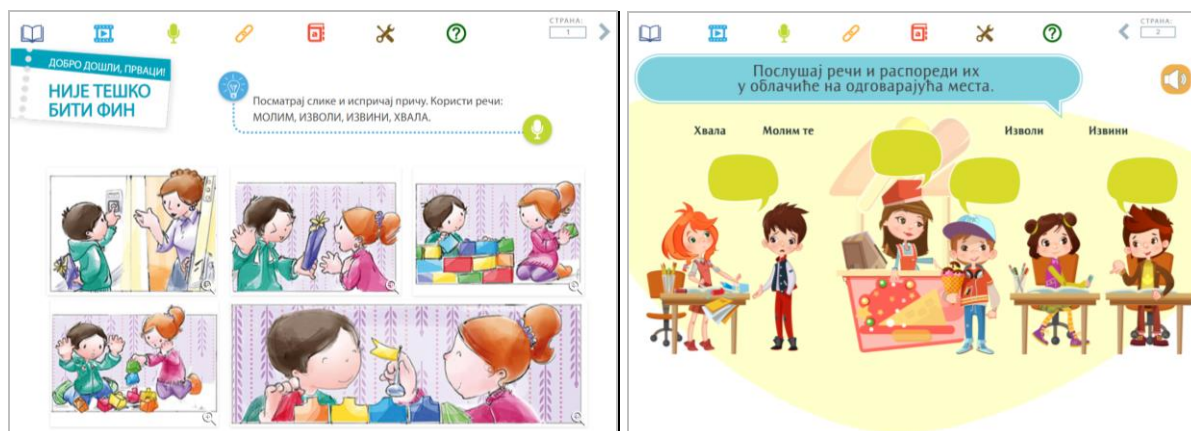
СТРАНА: 1

ДОБРО ДОШЛИ, ПРВАЦИ!

НИЈЕ ТЕШКО БИТИ ФИН

Посматрај слике и испричај причу. Користи речи: МОЛИМ, ИЗВОЛИ, ИЗВИНИ, ХВАЛА.

СТРАНА: 2

Послушај речи и распореди их у облачиће на одговарајућа места.

Хвала

Молим те

Изволи

Извини